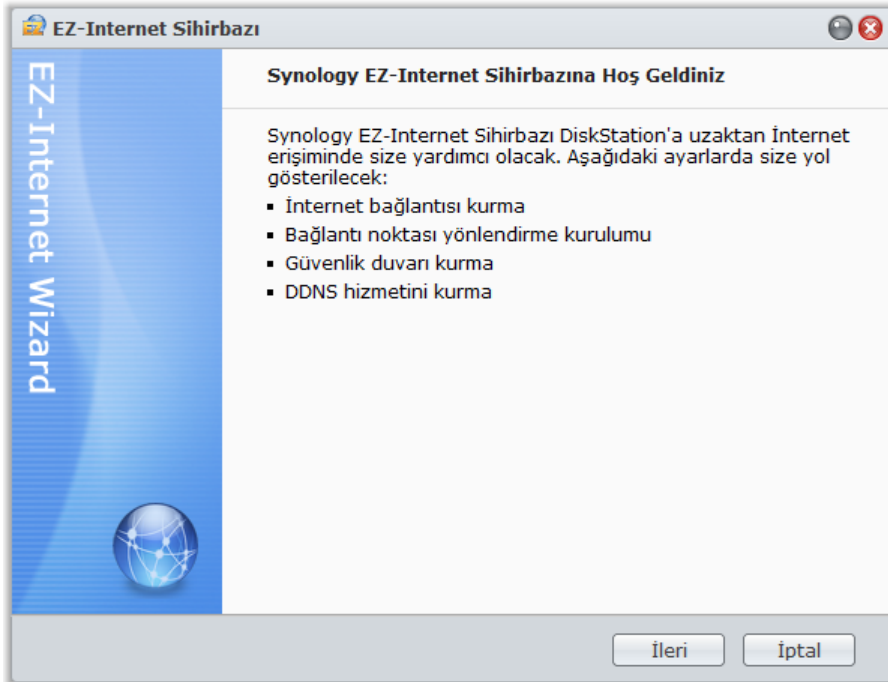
EZ-Internet Sihirbazı

EZ-Internet Wizard

Synology EZ-Internet Sihirbazına Hoş Geldiniz

Synology EZ-Internet Sihirbazı DiskStation'a uzaktan İnternet erişiminde size yardımcı olacak. Aşağıdaki ayarlarda size yol gösterilecek:

- İnternet bağlantısı kurma
- Bağlantı noktası yönlendirme kurulumu
- Güvenlik duvarı kurma
- DDNS hizmetini kurma

İleri

İptal